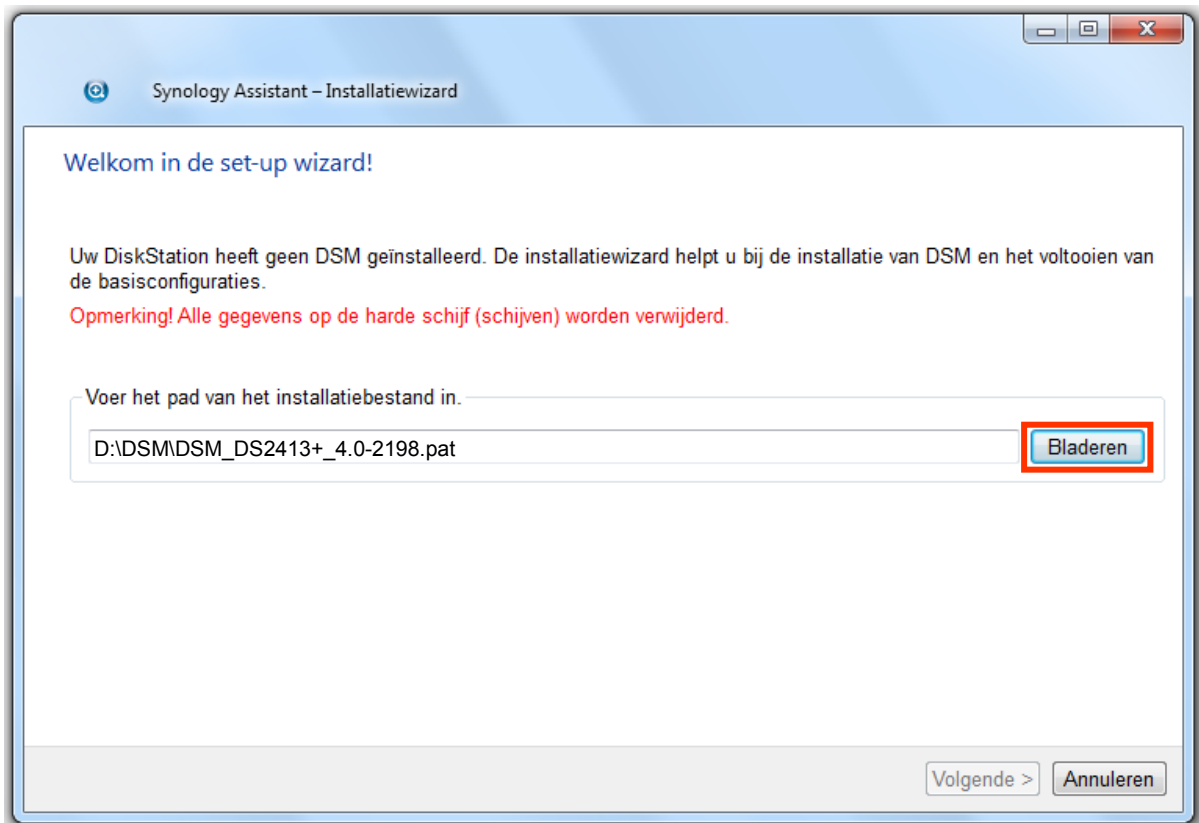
Synology Assistant – Installatiewizard

Welkom in de set-up wizard!

Uw DiskStation heeft geen DSM geïnstalleerd. De installatiewizard helpt u bij de installatie van DSM en het voltooien van de basisconfiguraties.

Opmerking! Alle gegevens op de harde schijf (schijven) worden verwijderd.

Voer het pad van het installatiebestand in.

D:\DSM\DSM_DS2413+_4.0-2198.pat

Bladeren

Volgende >

Annuleren